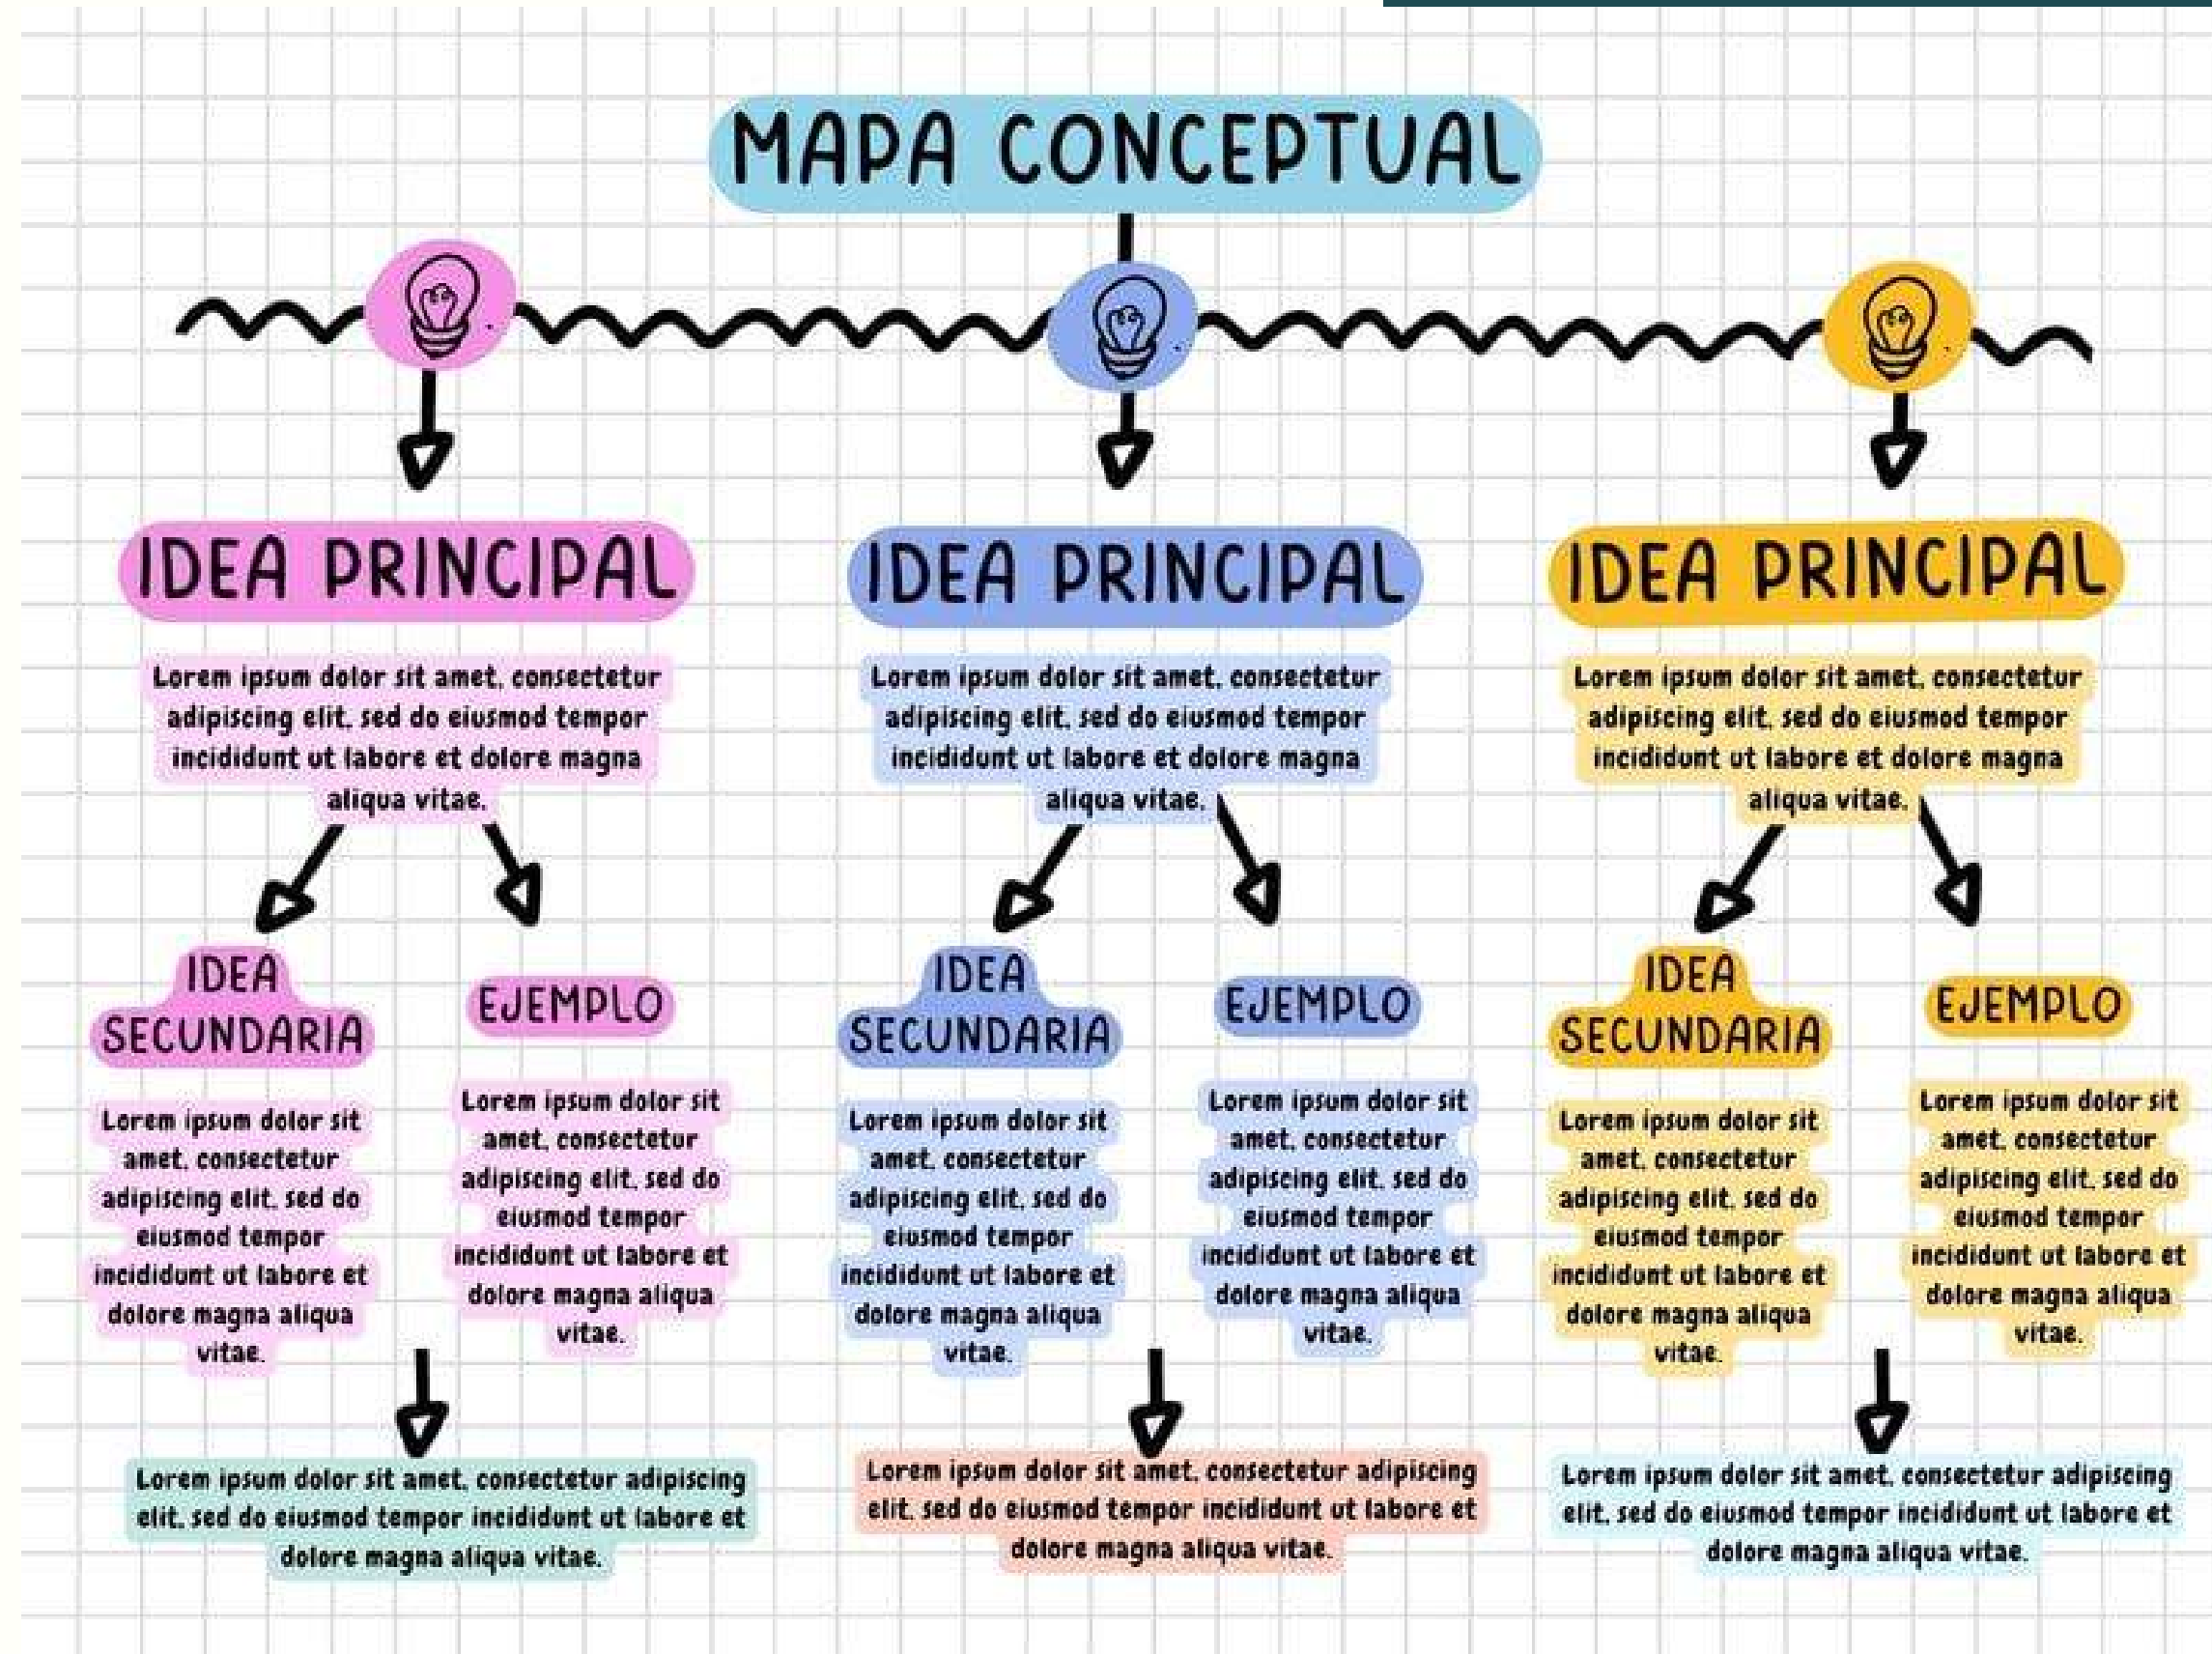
MAPA CONCEPTUAL

IDEA PRINCIPAL

Lorem ipsum dolor sit amet, consectetur adipiscing elit, sed do eiusmod tempor incididunt ut labore et dolore magna aliqua vitae.

IDEA SECUNDARIA

Lorem ipsum dolor sit amet, consectetur adipiscing elit, sed do eiusmod tempor incididunt ut labore et dolore magna aliqua vitae.

EJEMPLO

Lorem ipsum dolor sit amet, consectetur adipiscing elit, sed do eiusmod tempor incididunt ut labore et dolore magna aliqua vitae.

Lorem ipsum dolor sit amet, consectetur adipiscing elit, sed do eiusmod tempor incididunt ut labore et dolore magna aliqua vitae.

IDEA PRINCIPAL

Lorem ipsum dolor sit amet, consectetur adipiscing elit, sed do eiusmod tempor incididunt ut labore et dolore magna aliqua vitae.

IDEA SECUNDARIA

Lorem ipsum dolor sit amet, consectetur adipiscing elit, sed do eiusmod tempor incididunt ut labore et dolore magna aliqua vitae.

EJEMPLO

Lorem ipsum dolor sit amet, consectetur adipiscing elit, sed do eiusmod tempor incididunt ut labore et dolore magna aliqua vitae.

Lorem ipsum dolor sit amet, consectetur adipiscing elit, sed do eiusmod tempor incididunt ut labore et dolore magna aliqua vitae.

IDEA PRINCIPAL

Lorem ipsum dolor sit amet, consectetur adipiscing elit, sed do eiusmod tempor incididunt ut labore et dolore magna aliqua vitae.

IDEA SECUNDARIA

Lorem ipsum dolor sit amet, consectetur adipiscing elit, sed do eiusmod tempor incididunt ut labore et dolore magna aliqua vitae.

EJEMPLO

Lorem ipsum dolor sit amet, consectetur adipiscing elit, sed do eiusmod tempor incididunt ut labore et dolore magna aliqua vitae.

Lorem ipsum dolor sit amet, consectetur adipiscing elit, sed do eiusmod tempor incididunt ut labore et dolore magna aliqua vitae.